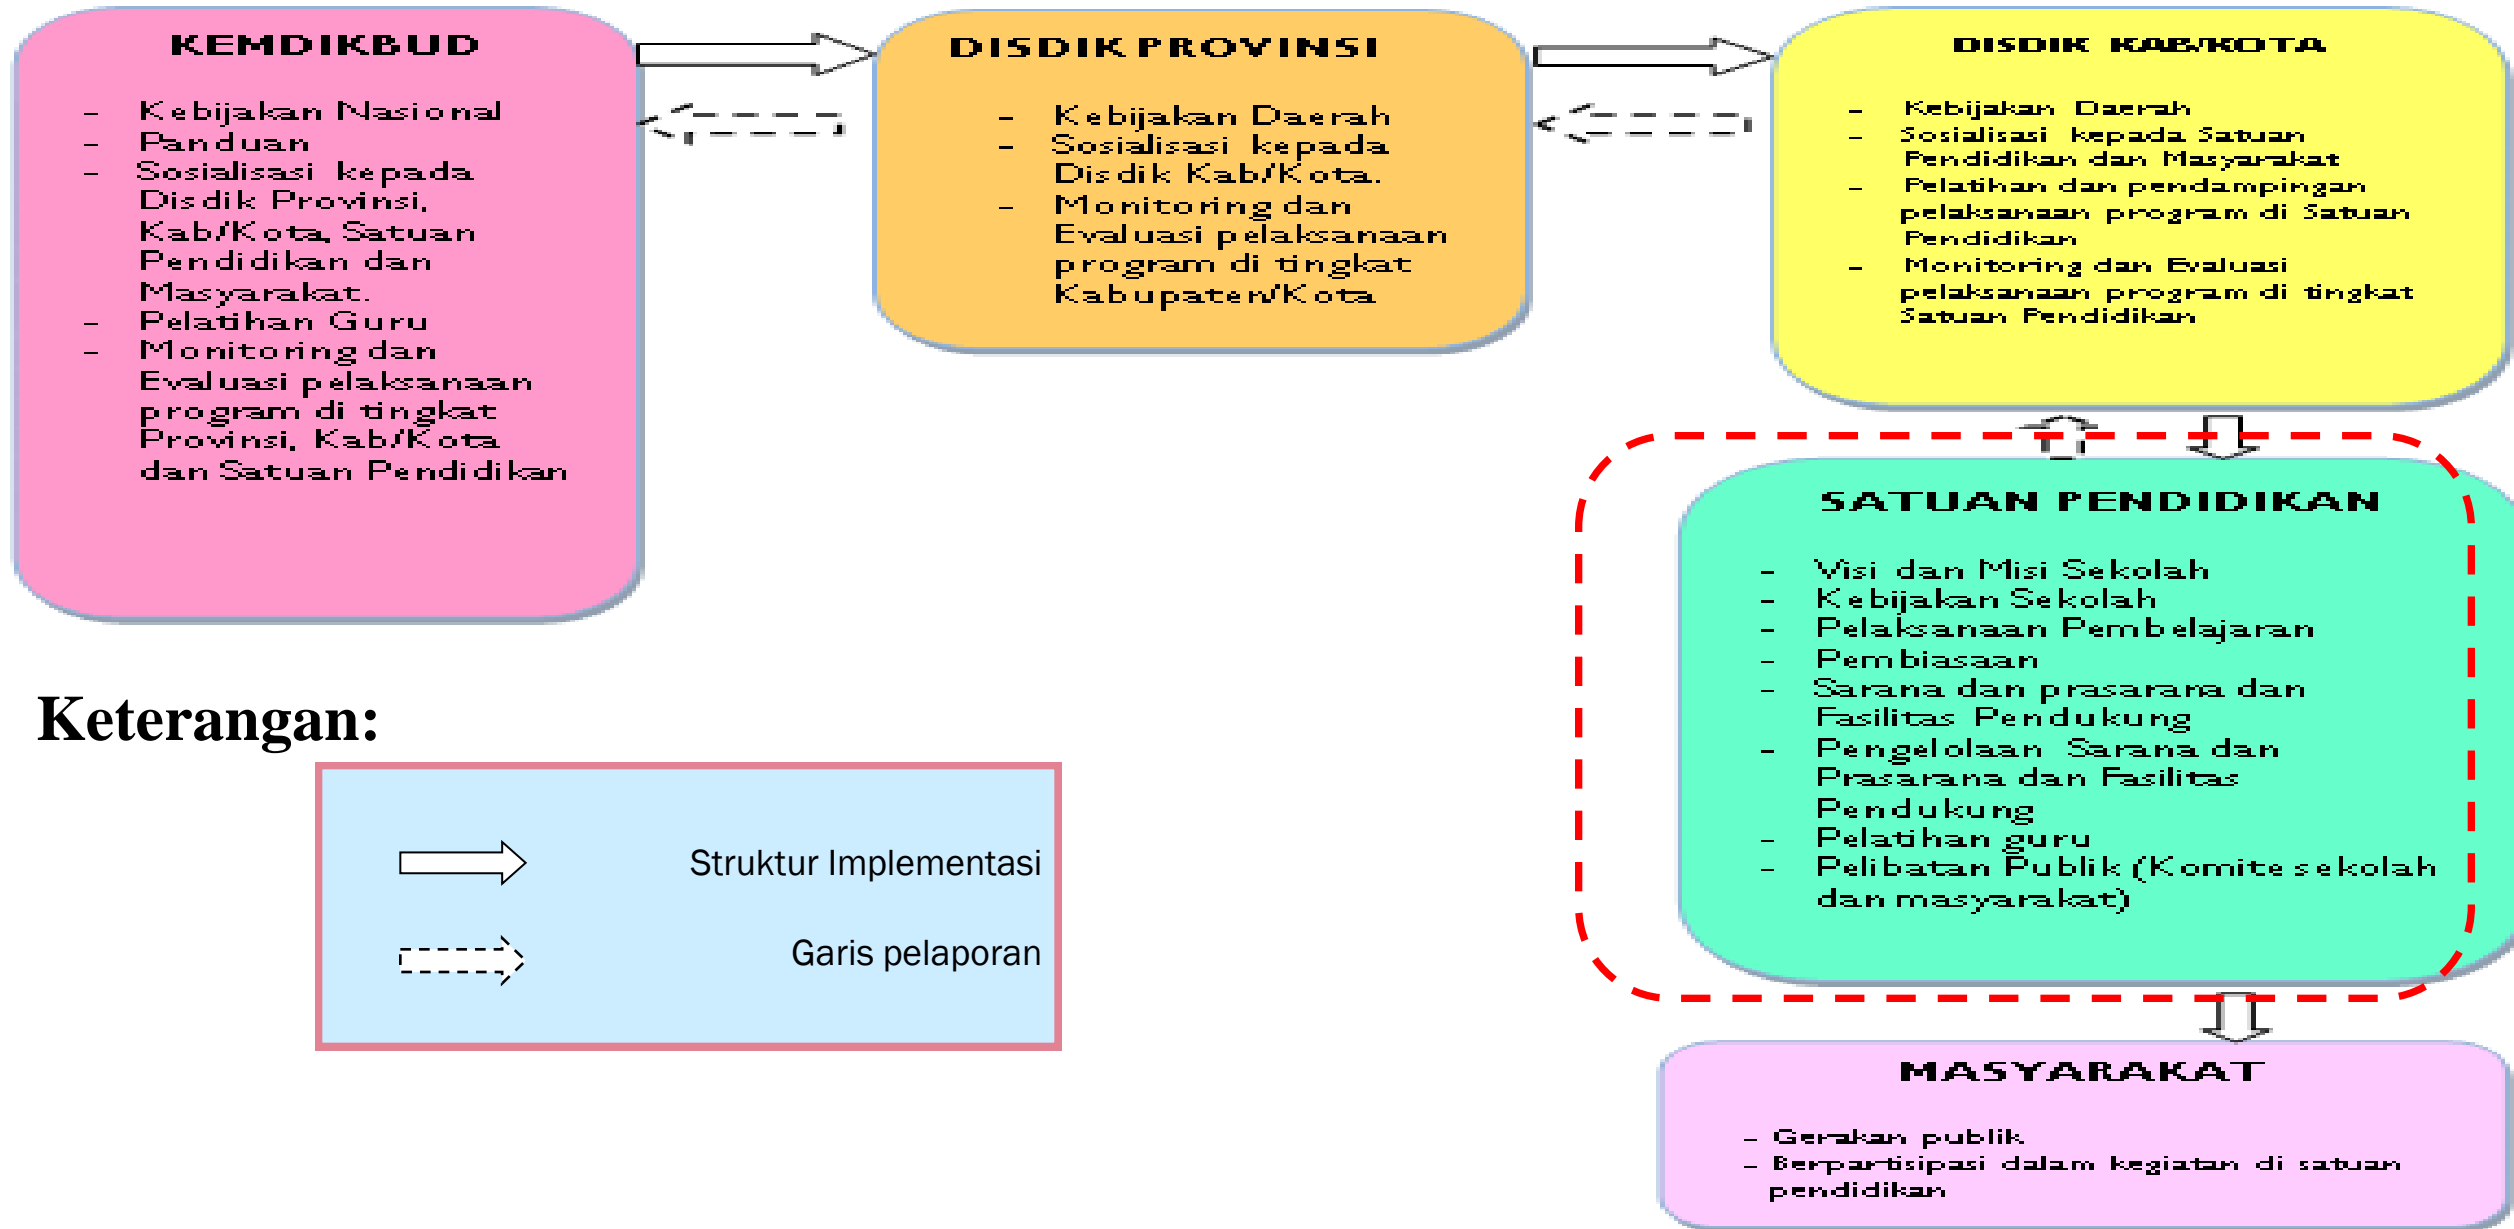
KEMDIKBUD

- Kebijakan Nasional
- Panduan
- Sosialisasi kepada Disdik Provinsi, Kab/Kota, Satuan Pendidikan dan Masyarakat.
- Pelatihan Guru
- Monitoring dan Evaluasi pelaksanaan program di tingkat Provinsi, Kab/Kota dan Satuan Pendidikan

DISDIK PROVINSI

- Kebijakan Daerah
- Sosialisasi kepada Disdik Kab/Kota.
- Monitoring dan Evaluasi pelaksanaan program di tingkat Kabupaten/Kota

DISDIK KAB/KOTA

- Kebijakan Daerah
- Sosialisasi kepada Satuan Pendidikan dan Masyarakat
- Pelatihan dan pendampingan pelaksanaan program di Satuan Pendidikan
- Monitoring dan Evaluasi pelaksanaan program di tingkat Satuan Pendidikan

SATUAN PENDIDIKAN

- Visi dan Misi Sekolah
- Kebijakan Sekolah
- Pelaksanaan Pembelajaran
- Pembiasaan
- Sarana dan prasarana dan Fasilitas Pendukung
- Pengelolaan Sarana dan Prasarana dan Fasilitas Pendukung
- Pelatihan guru
- Pelibatan Publik (Komite sekolah dan masyarakat)

Keterangan:

Struktur Implementasi

Garis pelaporan

MASYARAKAT

- Gerakan publik
- Berpartisipasi dalam kegiatan di satuan pendidikan